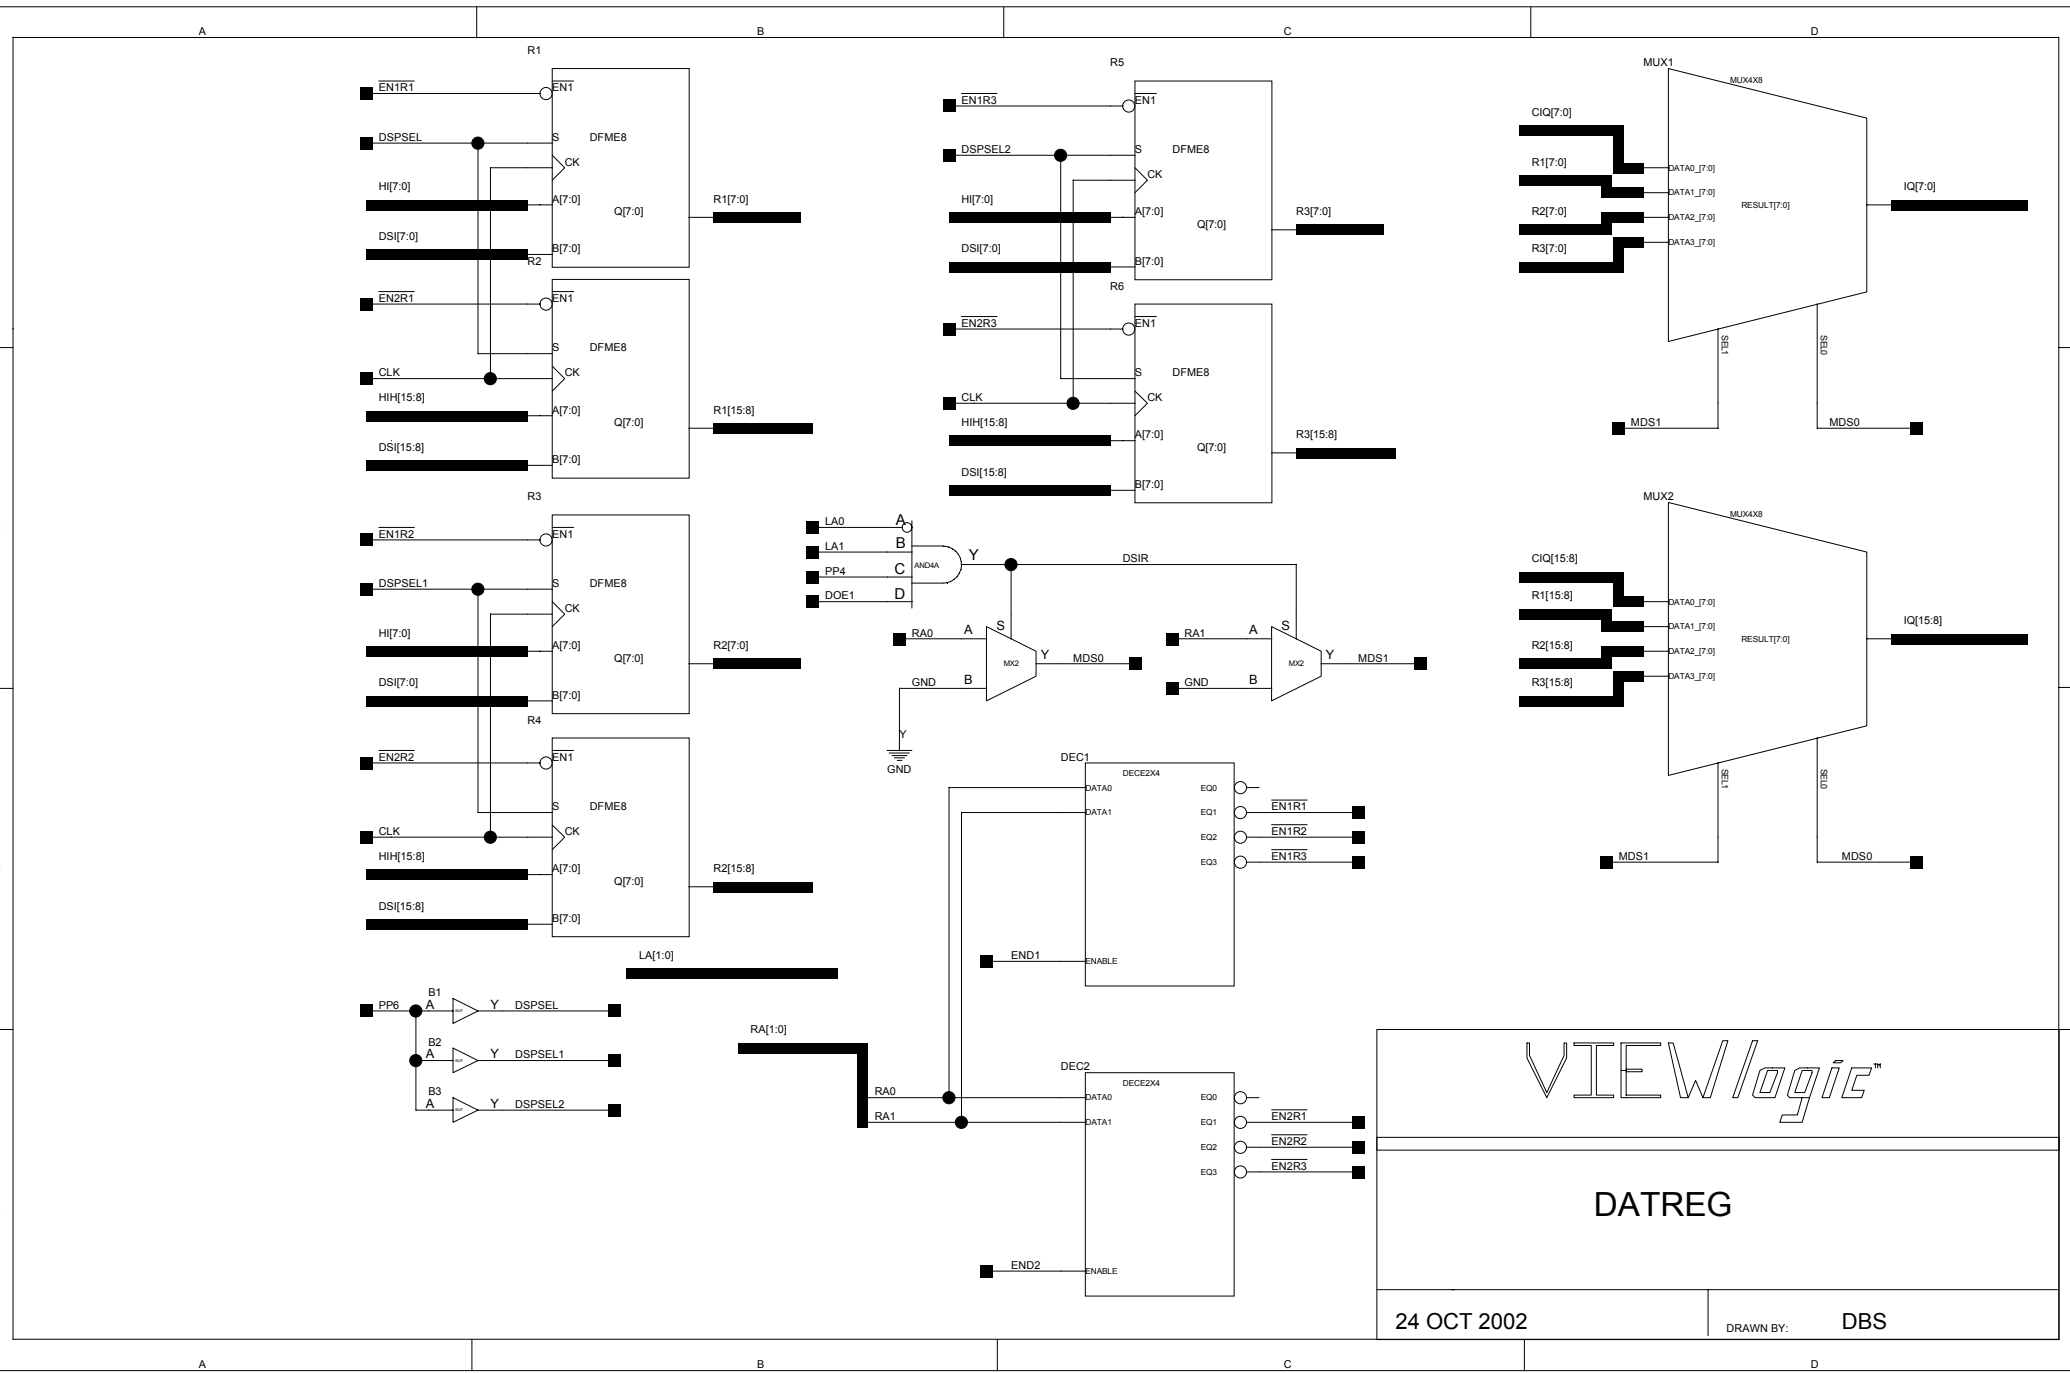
A B C D

R1
$\overline{EN1R1}$
$\overline{EN1}$
DSPSEL
S DFME8
CK
HI[7:0]
A[7:0]
Q[7:0]
R1[7:0]
DSI[7:0]
B[7:0]
R2
$\overline{EN2R1}$
$\overline{EN1}$
S DFME8
CLK
CK
HIH[15:8]
A[7:0]
Q[7:0]
R1[15:8]
DSI[15:8]
B[7:0]

R3
$\overline{EN1R2}$
$\overline{EN1}$
DSPSEL1
S DFME8
CK
HI[7:0]
A[7:0]
Q[7:0]
R2[7:0]
DSI[7:0]
B[7:0]
R4
$\overline{EN2R2}$
$\overline{EN1}$
S DFME8
CLK
CK
HIH[15:8]
A[7:0]
Q[7:0]
R2[15:8]
DSI[15:8]
B[7:0]

LA[1:0]

PP6
B1
A
Y DSPSEL
B2
A
Y DSPSEL1
B3
A
Y DSPSEL2

R5
$\overline{EN1R3}$
$\overline{EN1}$
DSPSEL2
S DFME8
CK
HI[7:0]
A[7:0]
Q[7:0]
R3[7:0]
DSI[7:0]
B[7:0]
R6
$\overline{EN2R3}$
$\overline{EN1}$
S DFME8
CLK
CK
HIH[15:8]
A[7:0]
Q[7:0]
R3[15:8]
DSI[15:8]
B[7:0]

LA0 A
LA1 B
PP4 C
DOE1 D
AND4A
Y
DSIR
RA0 A
S
MX2
Y MDS0
GND B
Y
GND
RA1 A
S
MX2
Y MDS1
GND B

DEC1
DECE2X4
DATA0 EQ0
DATA1 EQ1 $\overline{EN1R1}$
EQ2 $\overline{EN1R2}$
EQ3 $\overline{EN1R3}$
END1 ENABLE

RA[1:0]
RA0
RA1
DEC2
DECE2X4
DATA0 EQ0
DATA1 EQ1 $\overline{EN2R1}$
EQ2 $\overline{EN2R2}$
EQ3 $\overline{EN2R3}$
END2 ENABLE

MUX1
MUX4X8
CIQ[7:0]
R1[7:0]
R2[7:0]
R3[7:0]
DATA0_[7:0]
DATA1_[7:0]
DATA2_[7:0]
DATA3_[7:0]
RESULT[7:0]
IQ[7:0]
SEL1
SEL0
MDS1
MDS0

MUX2
MUX4X8
CIQ[15:8]
R1[15:8]
R2[15:8]
R3[15:8]
DATA0_[7:0]
DATA1_[7:0]
DATA2_[7:0]
DATA3_[7:0]
RESULT[7:0]
IQ[15:8]
SEL1
SEL0
MDS1
MDS0

VIEWlogic™

DATREG

24 OCT 2002
DRAWN BY: DBS

A B C D